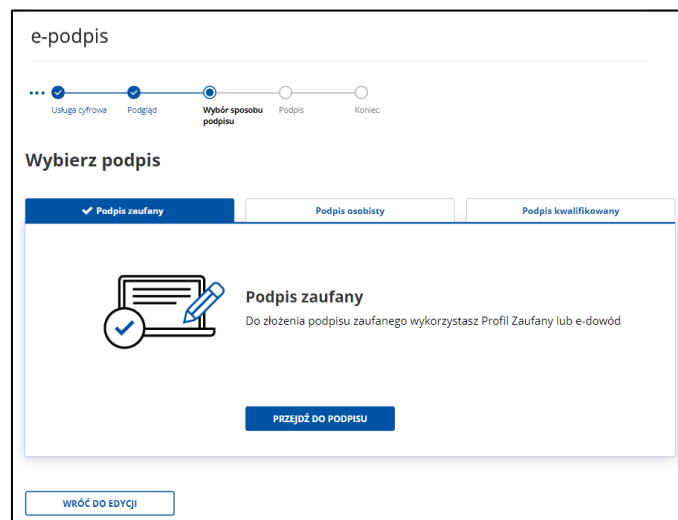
e-podpis

Usługa cyfrowa
Podgląd
Wybór sposobu podpisu
Podpis
Koniec

Wybierz podpis

Podpis zaufany
Podpis osobisty
Podpis kwalifikowany

Podpis zaufany

Do złożenia podpisu zaufanego wykorzystasz Profil Zaufany lub e-dowód

PRZEJDŹ DO PODPISU

WRÓĆ DO EDYCJI